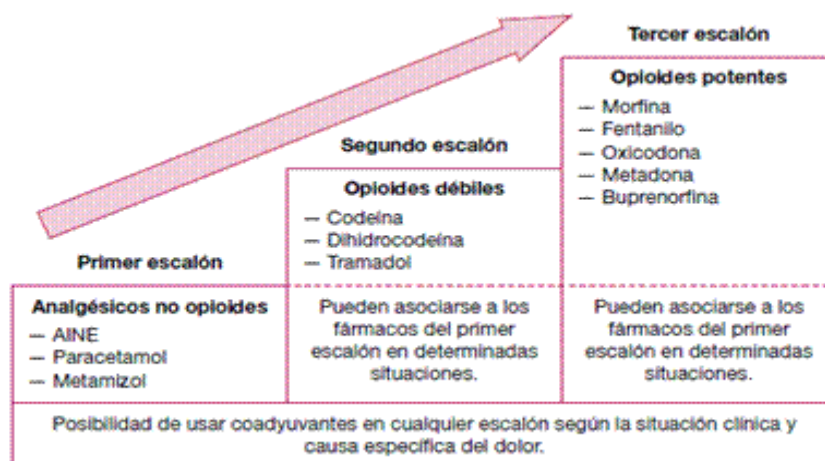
Tercer escalón

Opioides potentes
— Morfina
— Fentanilo
— Oxicodona
— Metadona
— Buprenorfina

Segundo escalón

Opioides débiles
— Codeína
— Dihidrocodeína
— Tramadol

Primer escalón

Analgésicos no opioides
— AINE
— Paracetamol
— Metamizol

Pueden asociarse a los fármacos del primer escalón en determinadas situaciones.

Pueden asociarse a los fármacos del primer escalón en determinadas situaciones.

Posibilidad de usar coadyuvantes en cualquier escalón según la situación clínica y causa específica del dolor.